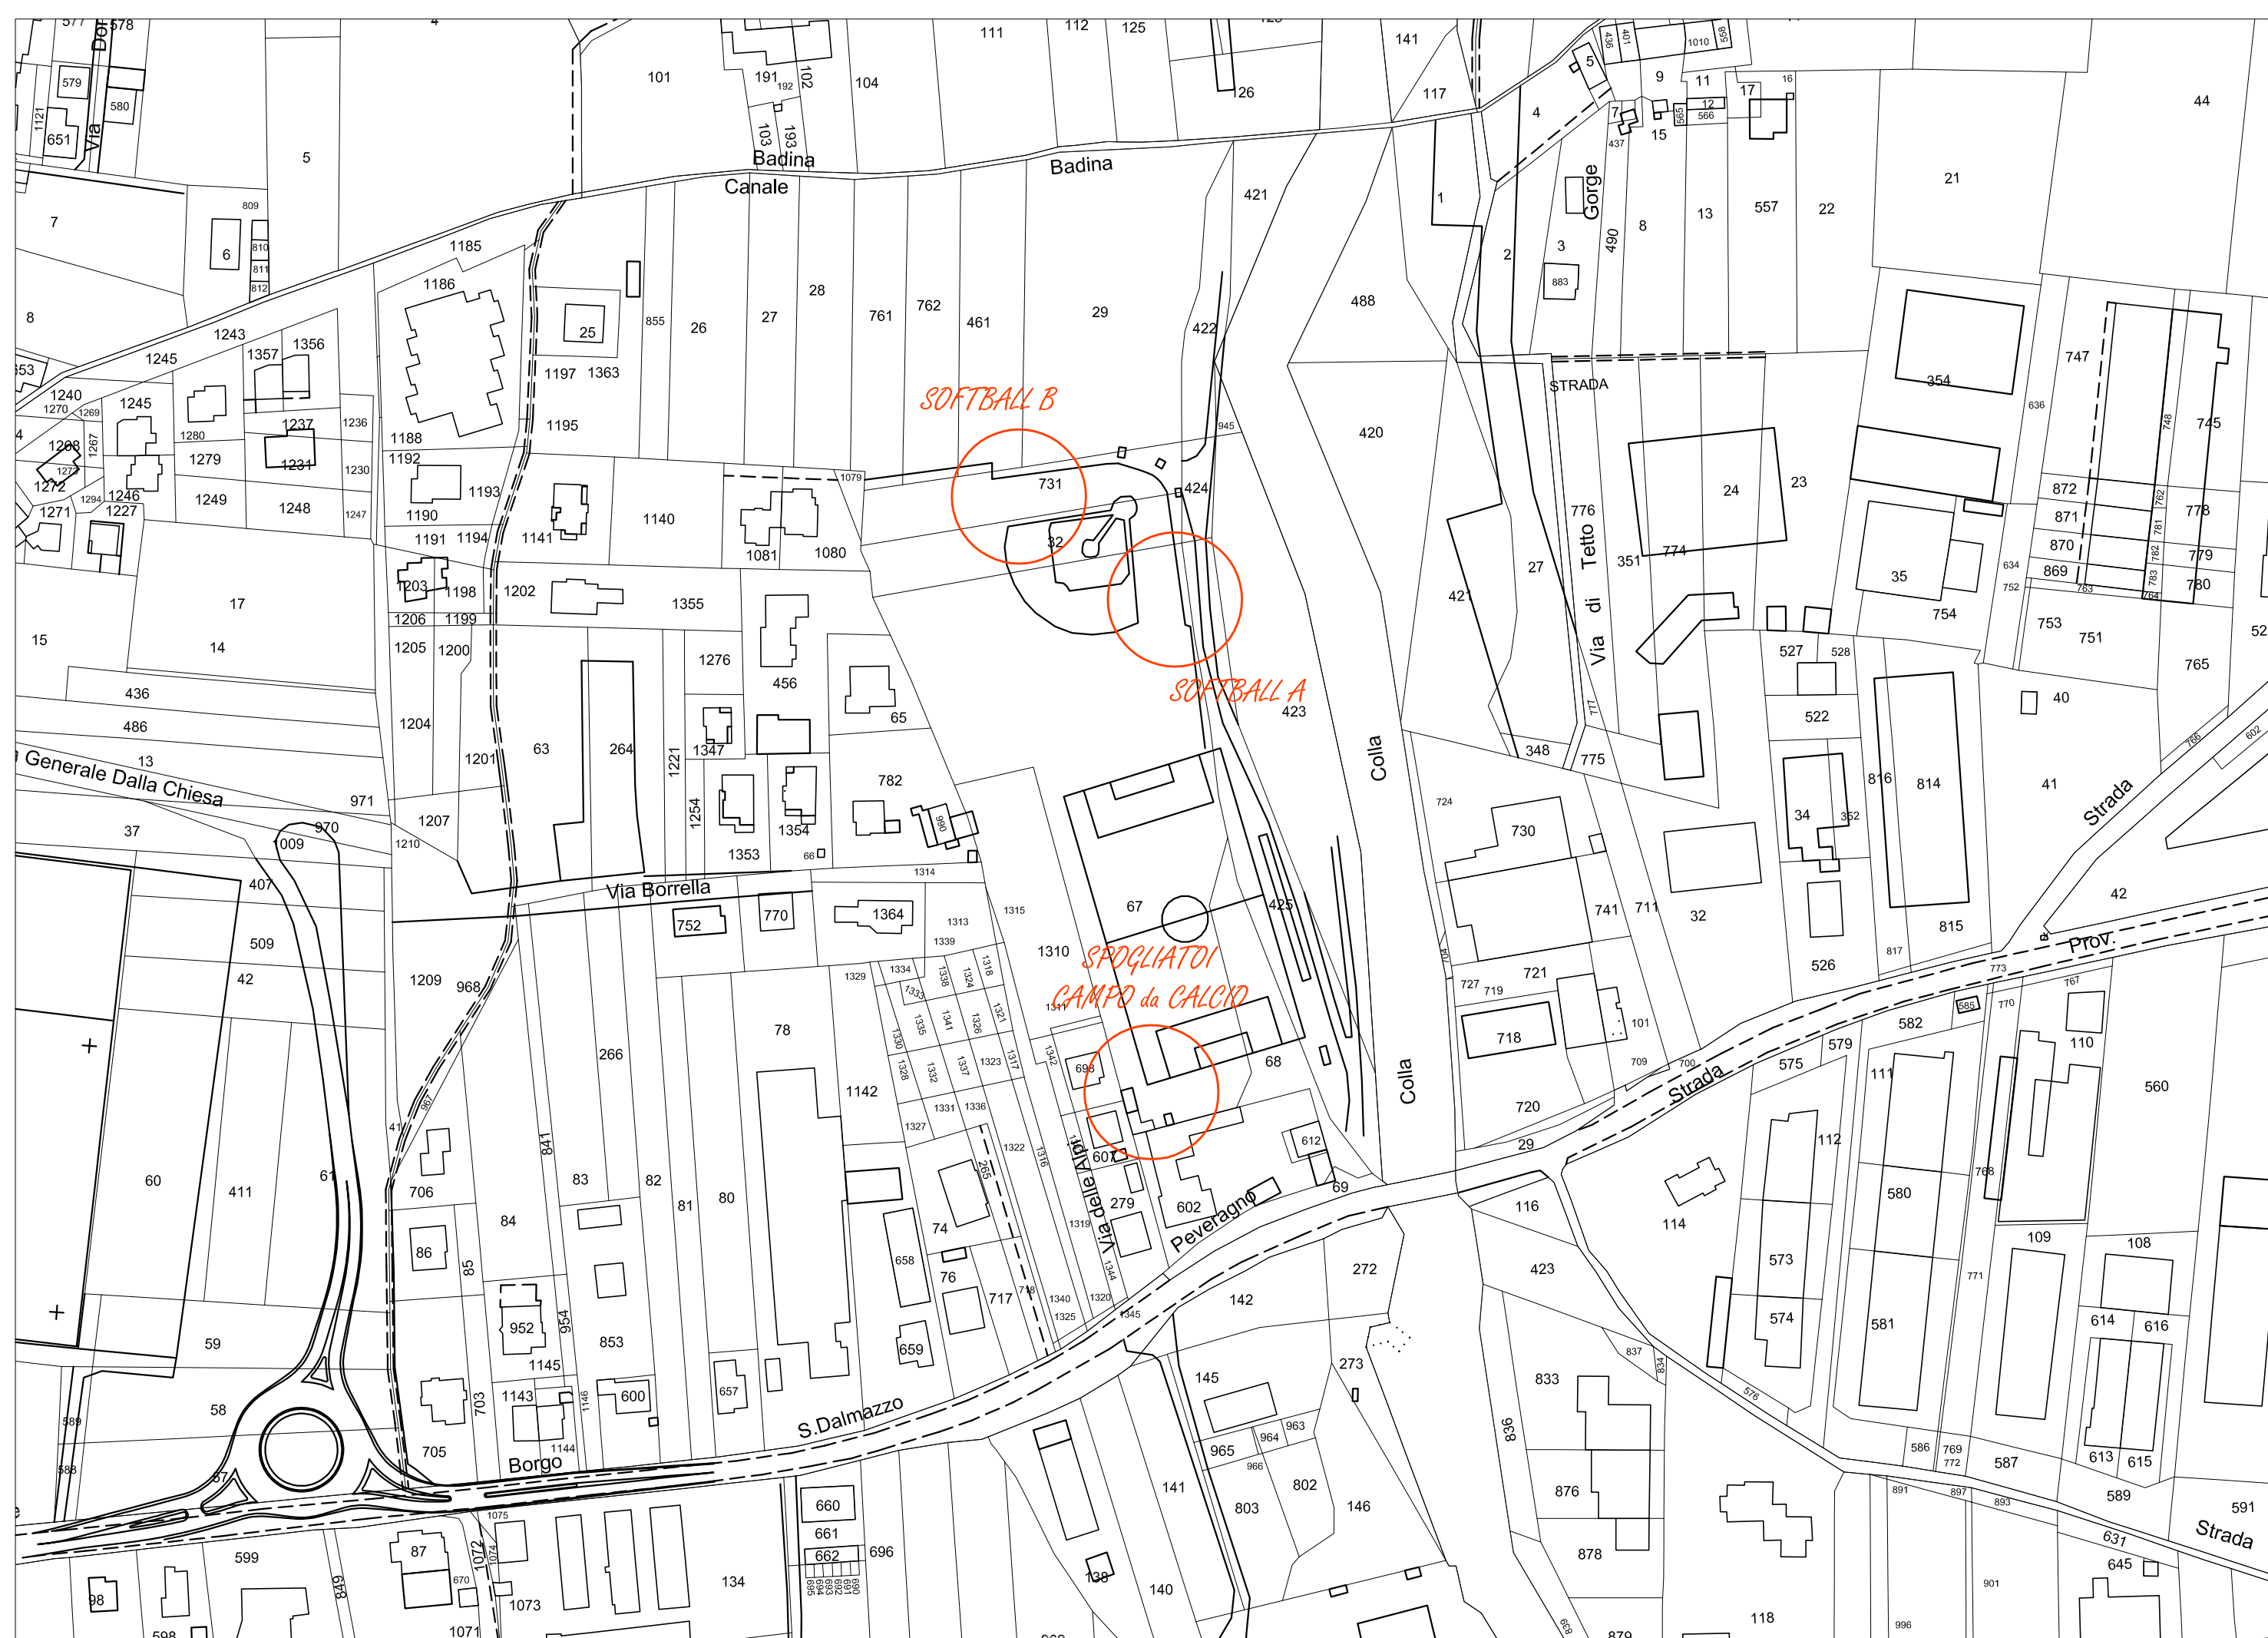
SOFTBALL B

SOFTBALL A

SPOGLIATOI
CAMPO da CALCIO

Badina
Canale
Badina
Via
Gorge
Via di Tetto
STRADA
Colla
Colla
Generale Dalla Chiesa
Via Borrella
Via delle Alpi
Peveragno
S.Dalmazzo
Borgo
Strada
Prov.
Strada
Strada

731
32
424
423
67
425
1310
68
698
607
279
602
69
612